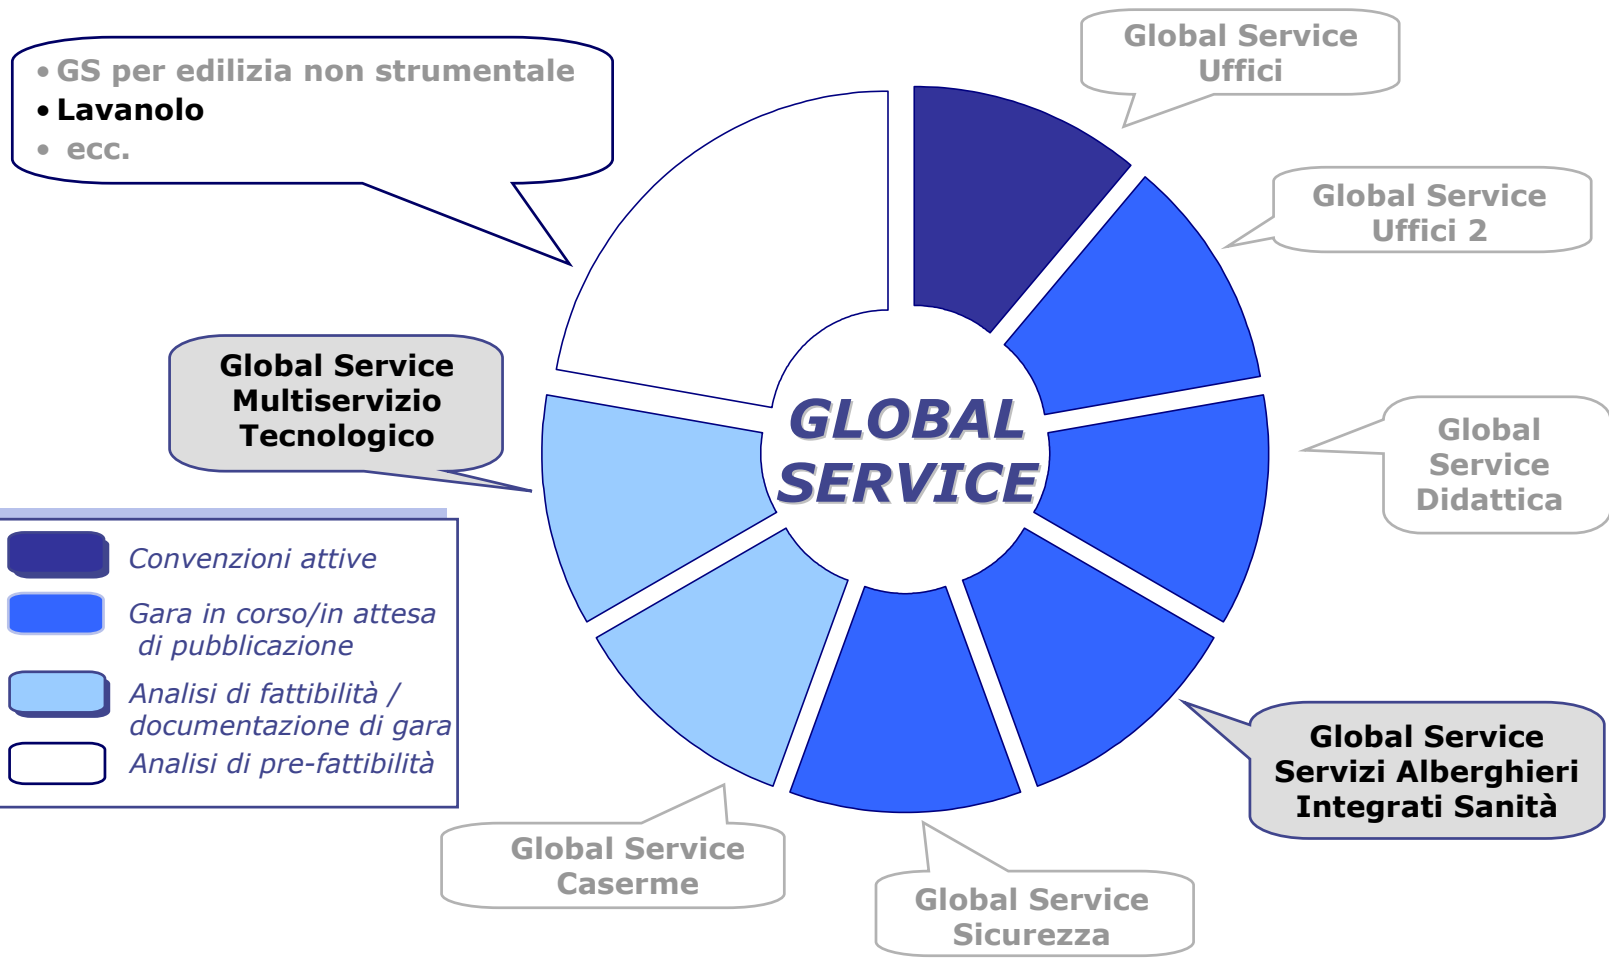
• GS per edilizia non strumentale
• Lavanolo
• ecc.

Global Service Uffici

Global Service Uffici 2

Global Service Multiservizio Tecnologico

GLOBAL SERVICE

Global Service Didattica

Convenzioni attive

Gara in corso/in attesa di pubblicazione

Analisi di fattibilità / documentazione di gara

Analisi di pre-fattibilità

Global Service Servizi Alberghieri Integrati Sanità

Global Service Caserme

Global Service Sicurezza